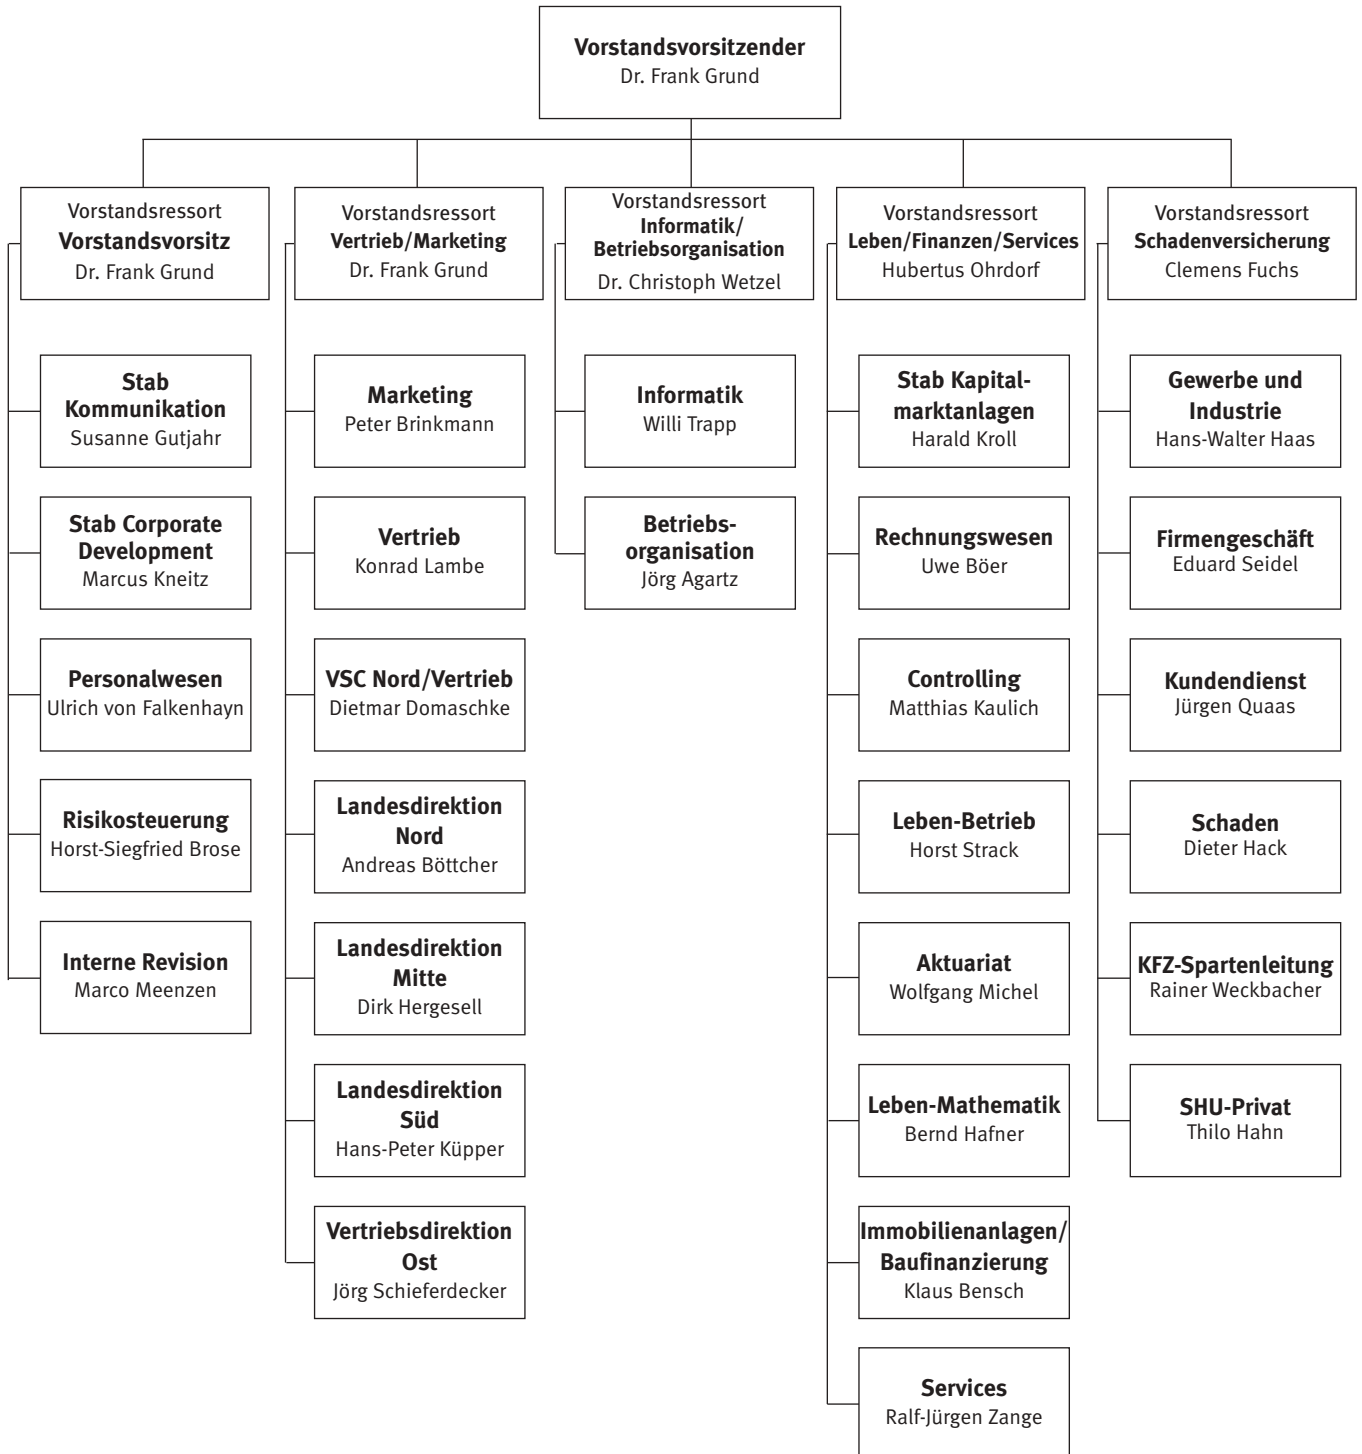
Vorstandsvorsitzender
Dr. Frank Grund

Vorstandsressort
Vorstandsvorsitz
Dr. Frank Grund

Stab Kommunikation
Susanne Gutjahr

Stab Corporate Development
Marcus Kneitz

Personalwesen
Ulrich von Falkenhayn

Risikosteuerung
Horst-Siegfried Brose

Interne Revision
Marco Meenzen

Vorstandsressort
Vertrieb/Marketing
Dr. Frank Grund

Marketing
Peter Brinkmann

Vertrieb
Konrad Lambe

VSC Nord/Vertrieb
Dietmar Domaschke

Landesdirektion Nord
Andreas Böttcher

Landesdirektion Mitte
Dirk Hergesell

Landesdirektion Süd
Hans-Peter Küpper

Vertriebsdirektion Ost
Jörg Schieferdecker

Vorstandsressort
Informatik/ Betriebsorganisation
Dr. Christoph Wetzel

Informatik
Willi Trapp

Betriebsorganisation
Jörg Agartz

Vorstandsressort
Leben/Finanzen/Services
Hubertus Ohrdorf

Stab Kapitalmarktanlagen
Harald Kroll

Rechnungswesen
Uwe Böer

Controlling
Matthias Kaulich

Leben-Betrieb
Horst Strack

Aktuariat
Wolfgang Michel

Leben-Mathematik
Bernd Hafner

Immobilienanlagen/ Baufinanzierung
Klaus Bensch

Services
Ralf-Jürgen Zange

Vorstandsressort
Schadenversicherung
Clemens Fuchs

Gewerbe und Industrie
Hans-Walter Haas

Firmengeschäft
Eduard Seidel

Kundendienst
Jürgen Quaas

Schaden
Dieter Hack

KFZ-Spartenleitung
Rainer Weckbacher

SHU-Privat
Thilo Hahn